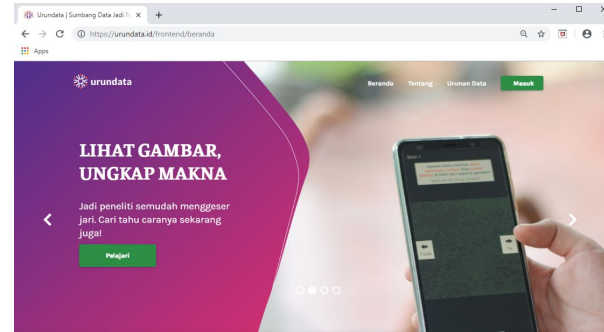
Urundata | Sumbang Data Jadi N ×

https://urundata.id/frontend/beranda

Apps

urundata

Beranda Tentang Urunan Data Masuk

LIHAT GAMBAR, UNGKAP MAKNA

Jadi peneliti semudah menggeser jari. Cari tahu caranya sekarang juga!

Pelajari